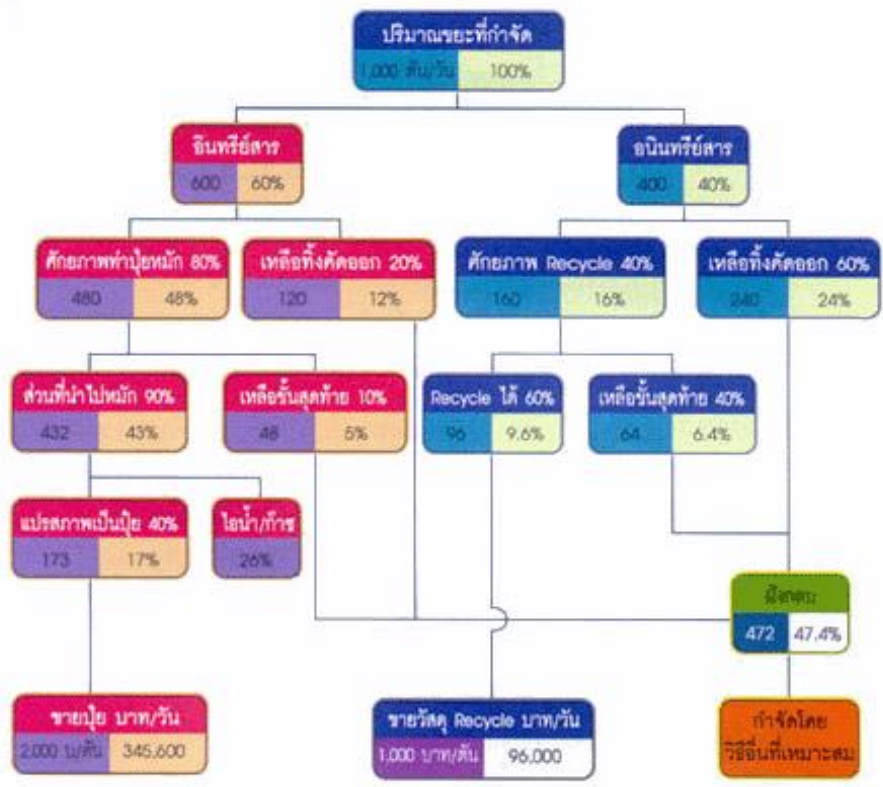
ปริมาณขยะที่กำจัด
1,000 ตัน/วัน 100%

อินทรีย์สาร
600 60%

อนินทรีย์สาร
400 40%

ศักยภาพทำปุ๋ยหมัก 80%
480 48%

เหลือทิ้งคัดออก 20%
120 12%

ศักยภาพ Recycle 40%
160 16%

เหลือทิ้งคัดออก 60%
240 24%

ส่วนที่นำไปหมัก 90%
432 43%

เหลือขั้นสุดท้าย 10%
48 5%

Recycle ได้ 60%
96 9.6%

เหลือขั้นสุดท้าย 40%
64 6.4%

แปรสภาพเป็นปุ๋ย 40%
173 17%

ไอน้ำ/ก๊าซ
26%

ฝังกลบ
472 47.4%

ขายปุ๋ย บาท/วัน
2,000 บ./ตัน 345,600

ขายวัสดุ Recycle บาท/วัน
1,000 บาท/ตัน 96,000

กำจัดโดย
วิธีอื่นที่เหมาะสม